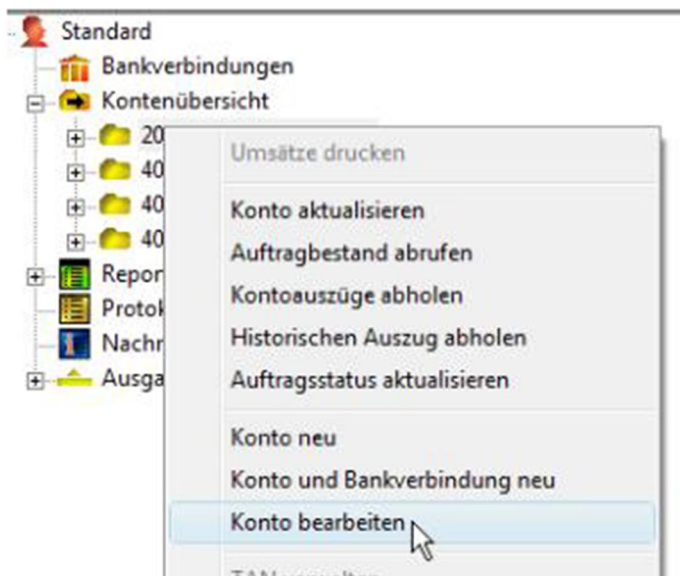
Standard
Bankverbindungen
Kontenübersicht
20
40
40
40
Repor
Protok
Nachr
Ausga

Umsätze drucken

Konto aktualisieren
Auftragbestand abrufen
Kontoauszüge abholen
Historischen Auszug abholen
Auftragsstatus aktualisieren

Konto neu
Konto und Bankverbindung neu
Konto bearbeiten

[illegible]